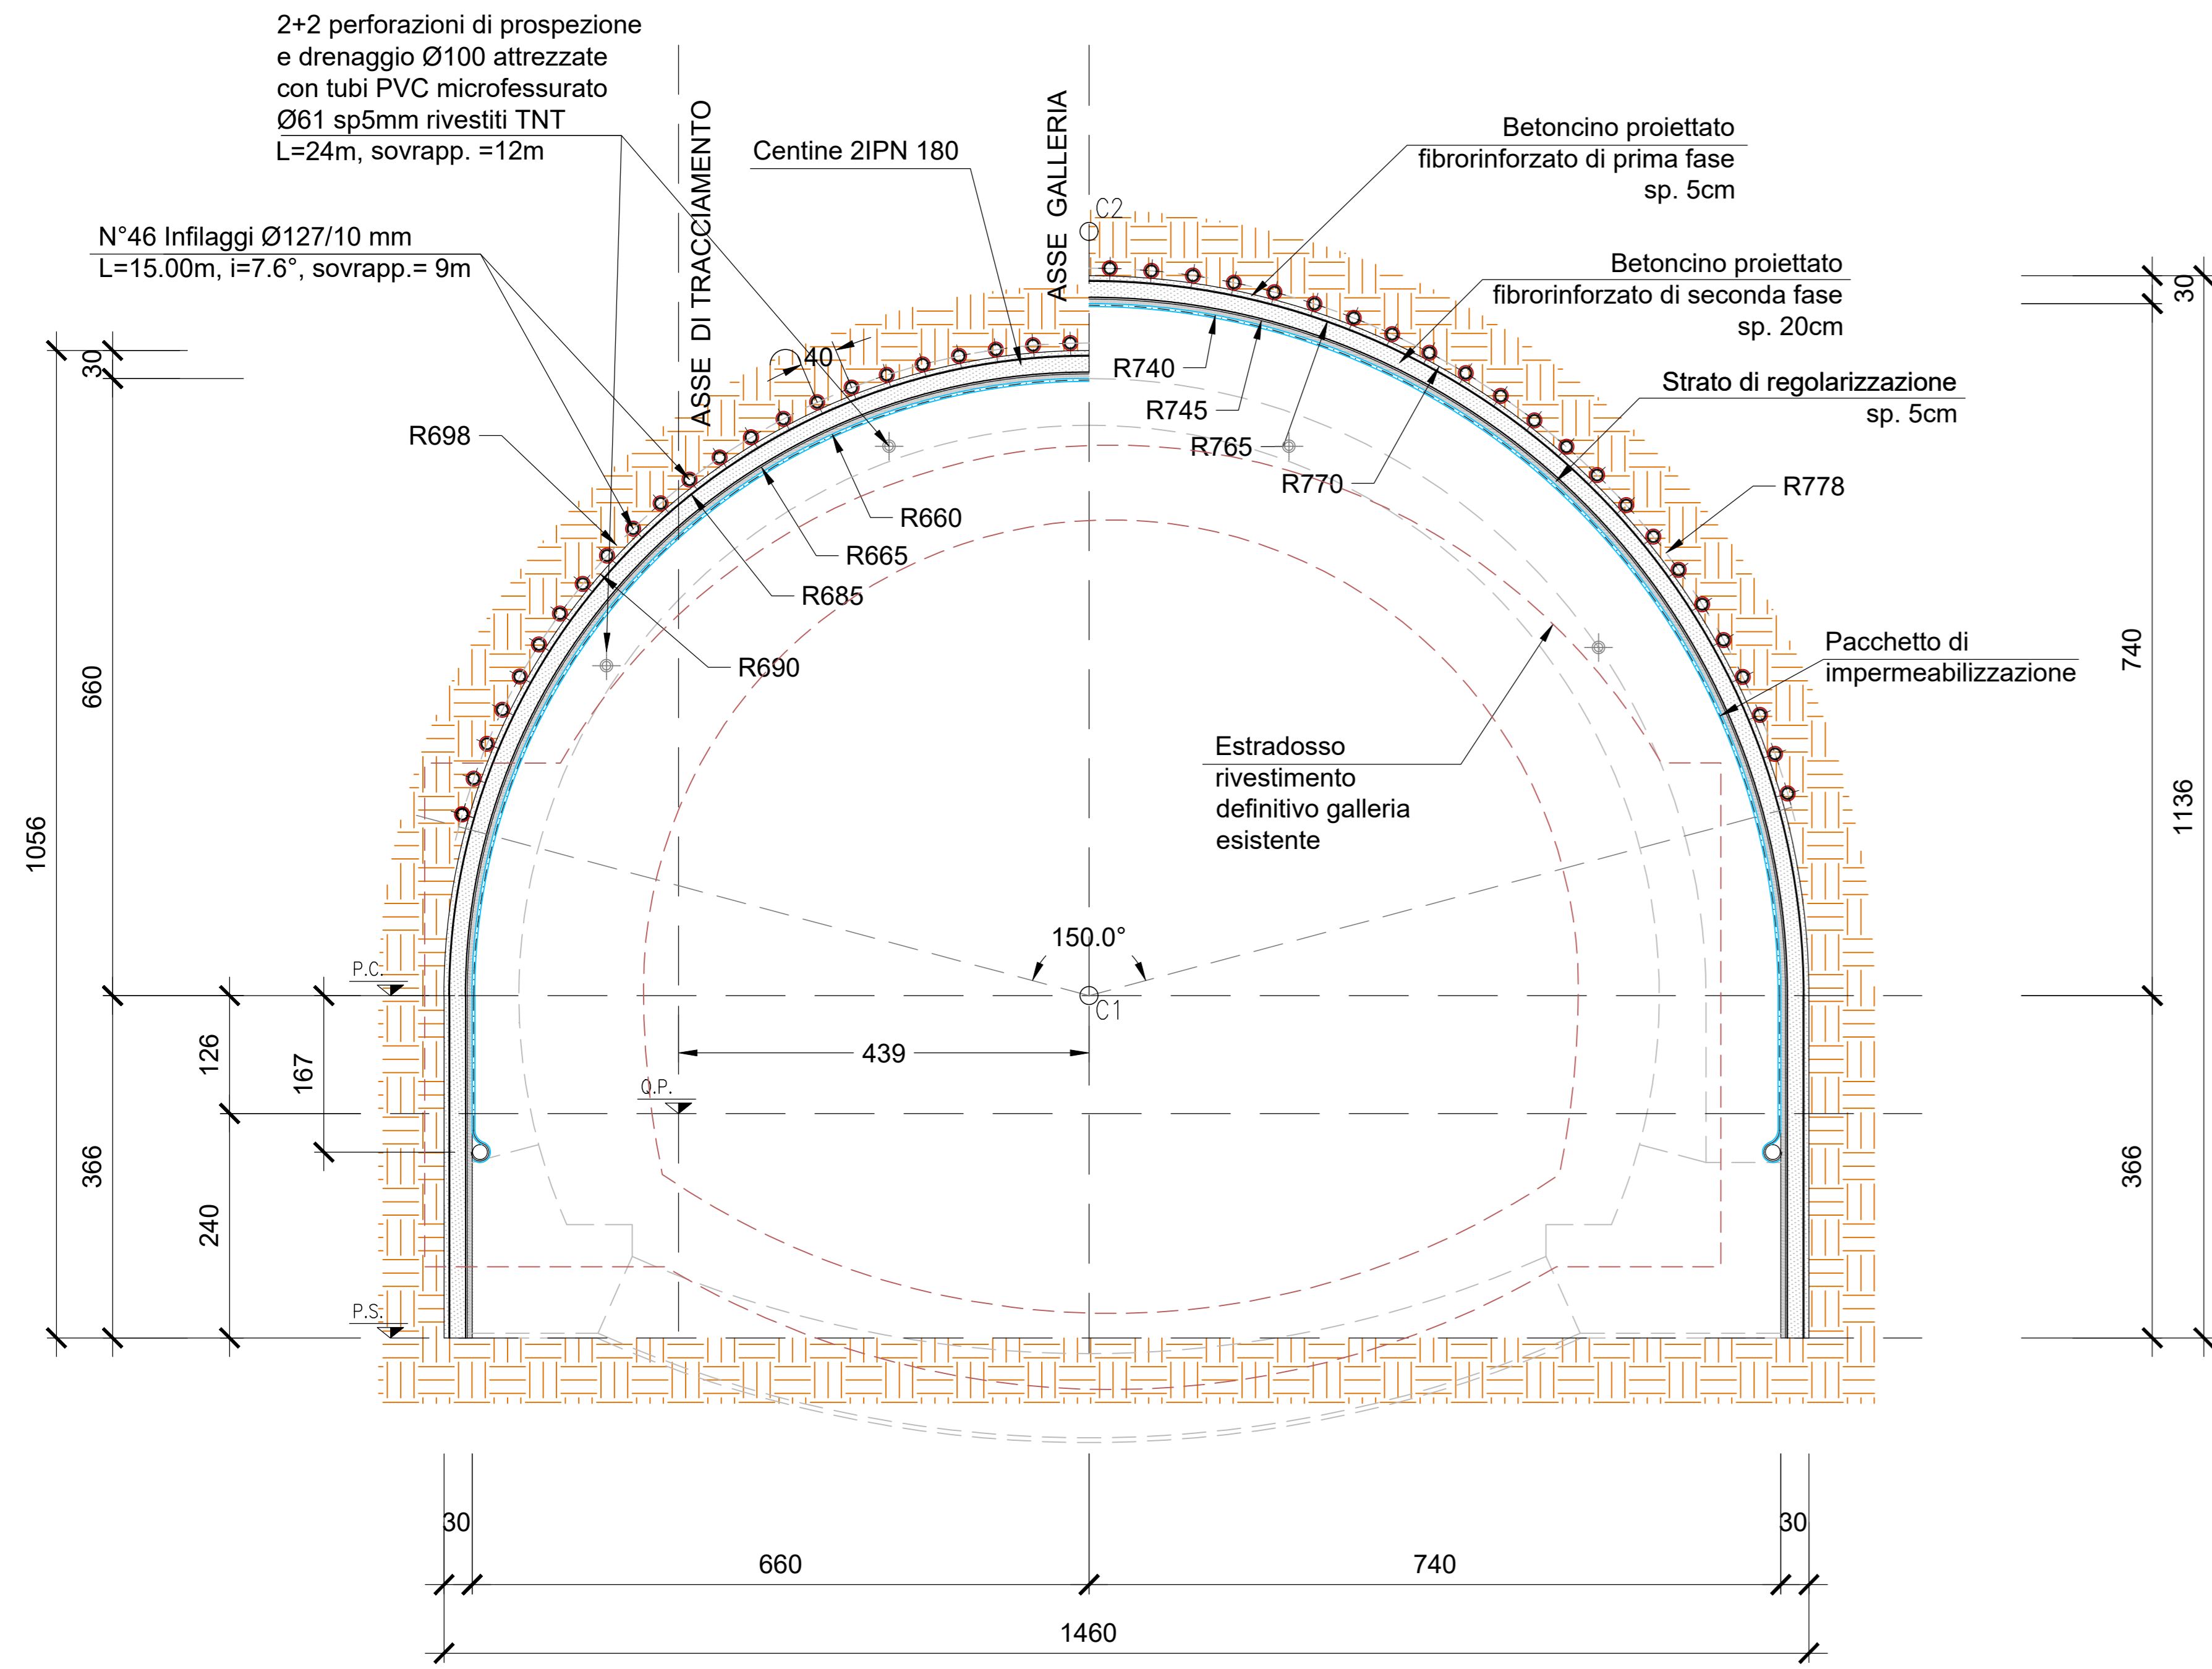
2+2 perforazioni di prospezione e drenaggio Ø100 attrezzate con tubi PVC microfessurato Ø61 sp5mm rivestiti TNT L=24m, sovrapp. =12m

Centine 2IPN 180

ASSE DI TRACCIAMENTO

ASSE GALLERIA

C2

Betoncino proiettato fibrorinforzato di prima fase sp. 5cm

N°46 Infilaggi Ø127/10 mm L=15.00m, i=7.6°, sovrapp.= 9m

Betoncino proiettato fibrorinforzato di seconda fase sp. 20cm

30

40

R740

R745

R765

R770

Strato di regolarizzazione sp. 5cm

R698

R660

R665

R685

R690

R778

Pacchetto di impermeabilizzazione

740

1136

Estradosso rivestimento definitivo galleria esistente

660

1056

150.0°

P.C.

C1

126

167

439

Q.P.

366

240

P.S.

366

30

30

660

740

1460